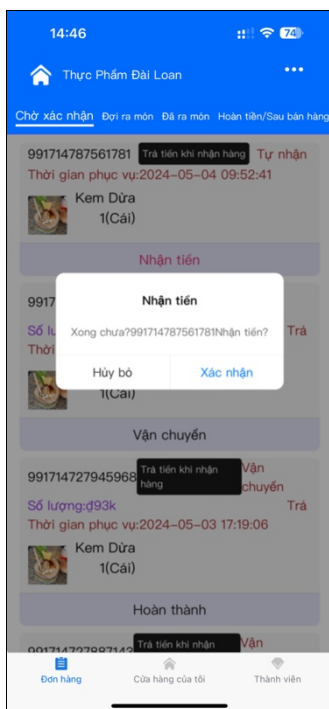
14:46

74

Thực Phẩm Đài Loan

•••

Chờ xác nhận Đợi ra món Đã ra món Hoàn tiền/Sau bán hàng

991714787561781 Trả tiền khi nhận hàng Tự nhận

Thời gian phục vụ:2024-05-04 09:52:41

Kem Dừa

1(Cái)

Nhận tiền

9917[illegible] Trả

Số lư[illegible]

Thời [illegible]

1(Cái)

Nhận tiền

Xong chưa?991714787561781Nhận tiền?

Hủy bỏ

Xác nhận

Vận chuyển

991714727945968 Trả tiền khi nhận hàng Vận chuyển

Số lượng:₫93k Trả

Thời gian phục vụ:2024-05-03 17:19:06

Kem Dừa

1(Cái)

Hoàn thành

99171472788714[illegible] Trả tiền khi nhận Vận

Đơn hàng

Cửa hàng của tôi

Thành viên